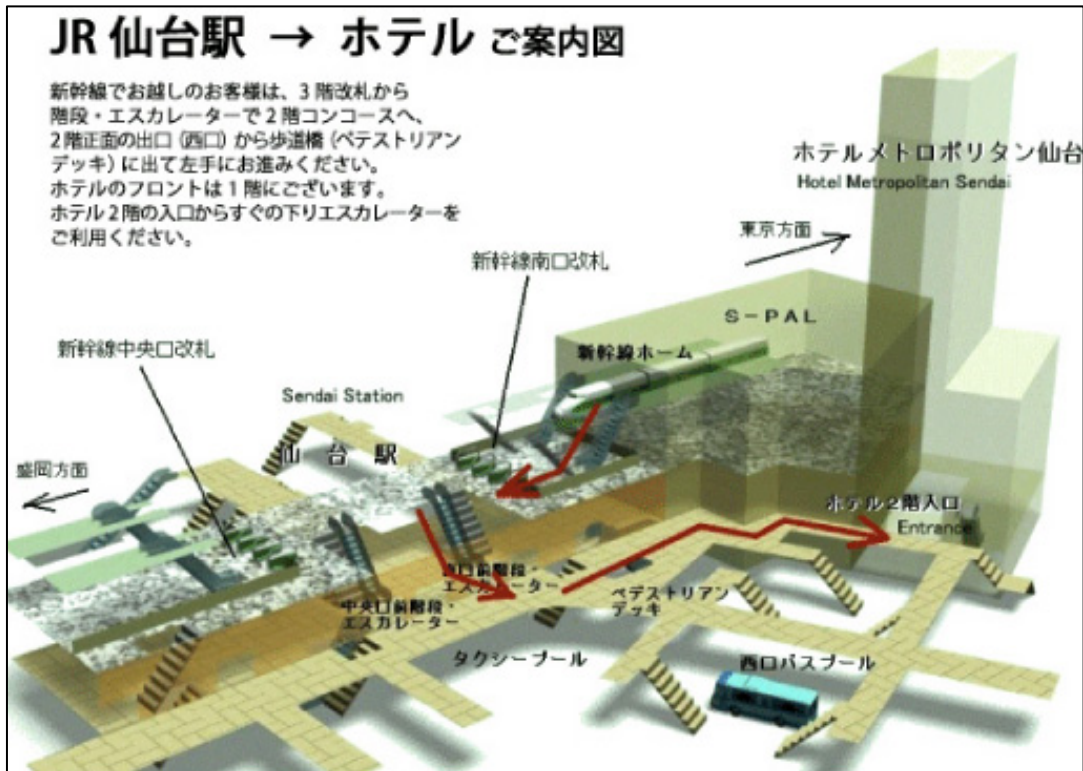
JR 仙台駅 → ホテル ご案内図

新幹線でお越しのお客様は、3階改札から階段・エスカレーターで2階コンコースへ、2階正面の出口（西口）から歩道橋（ペデストリアンデッキ）に出て左手にお進みください。
ホテルのフロントは1階にございます。
ホテル2階の入口からすぐの下りエスカレーターをご利用ください。

ホテルメトロポリタン仙台
Hotel Metropolitan Sendai

東京方面

新幹線南口改札

S－PAL

新幹線ホーム

新幹線中央口改札

Sendai Station

仙台駅

盛岡方面

ホテル2階入口
Entrance

西口前階段・エスカレーター

中央口前階段・エスカレーター

ペデストリアンデッキ

タクシープール

西口バスプール